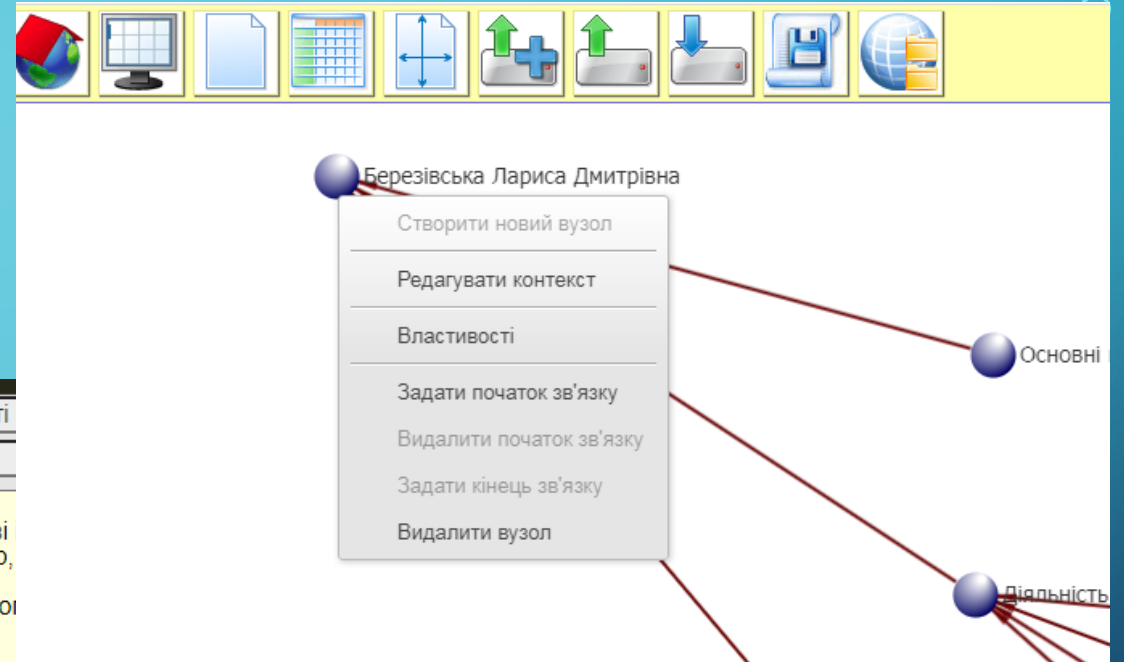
Березівська Лариса Дмитрівна

Створити новий вузол

Редагувати контекст

Властивості

Задати початок зв'язку

Видалити початок зв'язку

Задати кінець зв'язку

Видалити вузол

Основні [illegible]

Діяльність

ті

ві
о,

ог